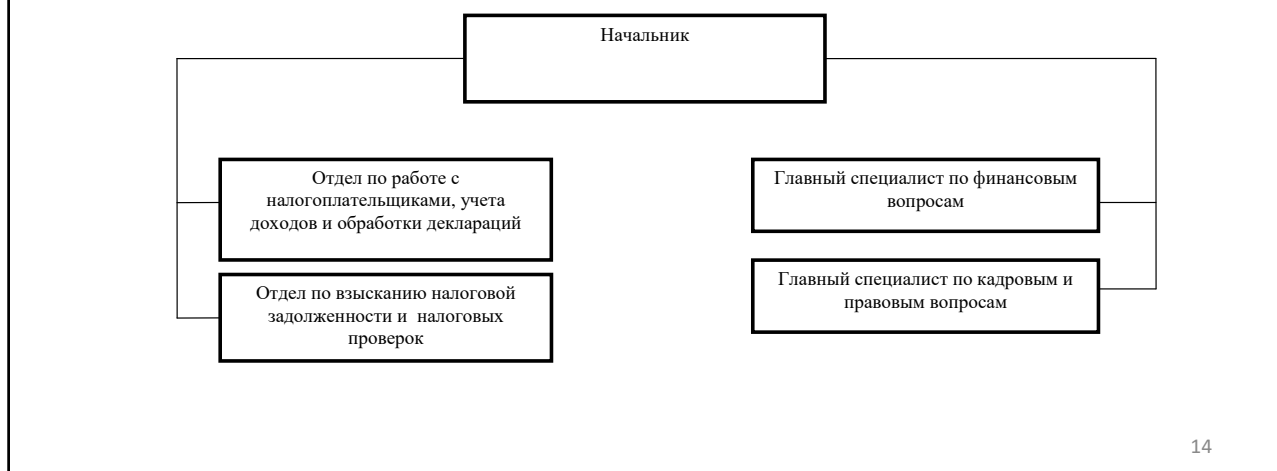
Начальник

Отдел по работе с налогоплательщиками, учета доходов и обработки деклараций

Отдел по взысканию налоговой задолженности и налоговых проверок

Главный специалист по финансовым вопросам

Главный специалист по кадровым и правовым вопросам

14